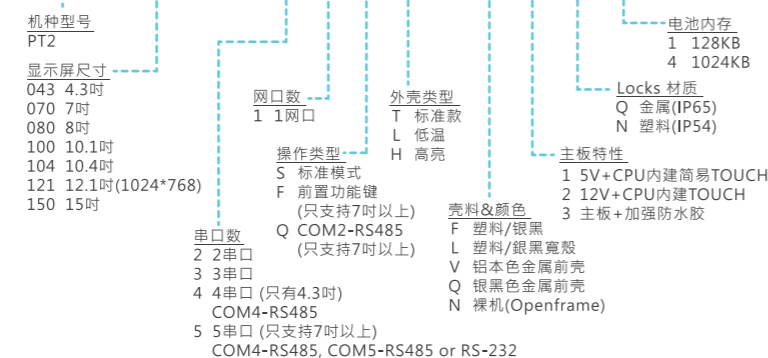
机种型号
PT2

显示屏尺寸
043 4.3吋
070 7吋
080 8吋
100 10.1吋
104 10.4吋
121 12.1吋(1024*768)
150 15吋

网口数
1 1网口

操作类型
S 标准模式
F 前置功能键
(只支持7吋以上)
Q COM2-RS485
(只支持7吋以上)

外壳类型
T 标准款
L 低温
H 高亮

串口数
2 2串口
3 3串口
4 4串口 (只有4.3吋)
COM4-RS485
5 5串口 (只支持7吋以上)
COM4-RS485, COM5-RS485 or RS-232

壳料&颜色
F 塑料/银黑
L 塑料/银黑宽殼
V 铝本色金属前壳
Q 银黑色金属前壳
N 裸机(Openframe)

电池内存
1 128KB
4 1024KB

Locks 材质
Q 金属(IP65)
N 塑料(IP54)

主板特性
1 5V+CPU内建简易TOUCH
2 12V+CPU内建TOUCH
3 主板+加强防水胶